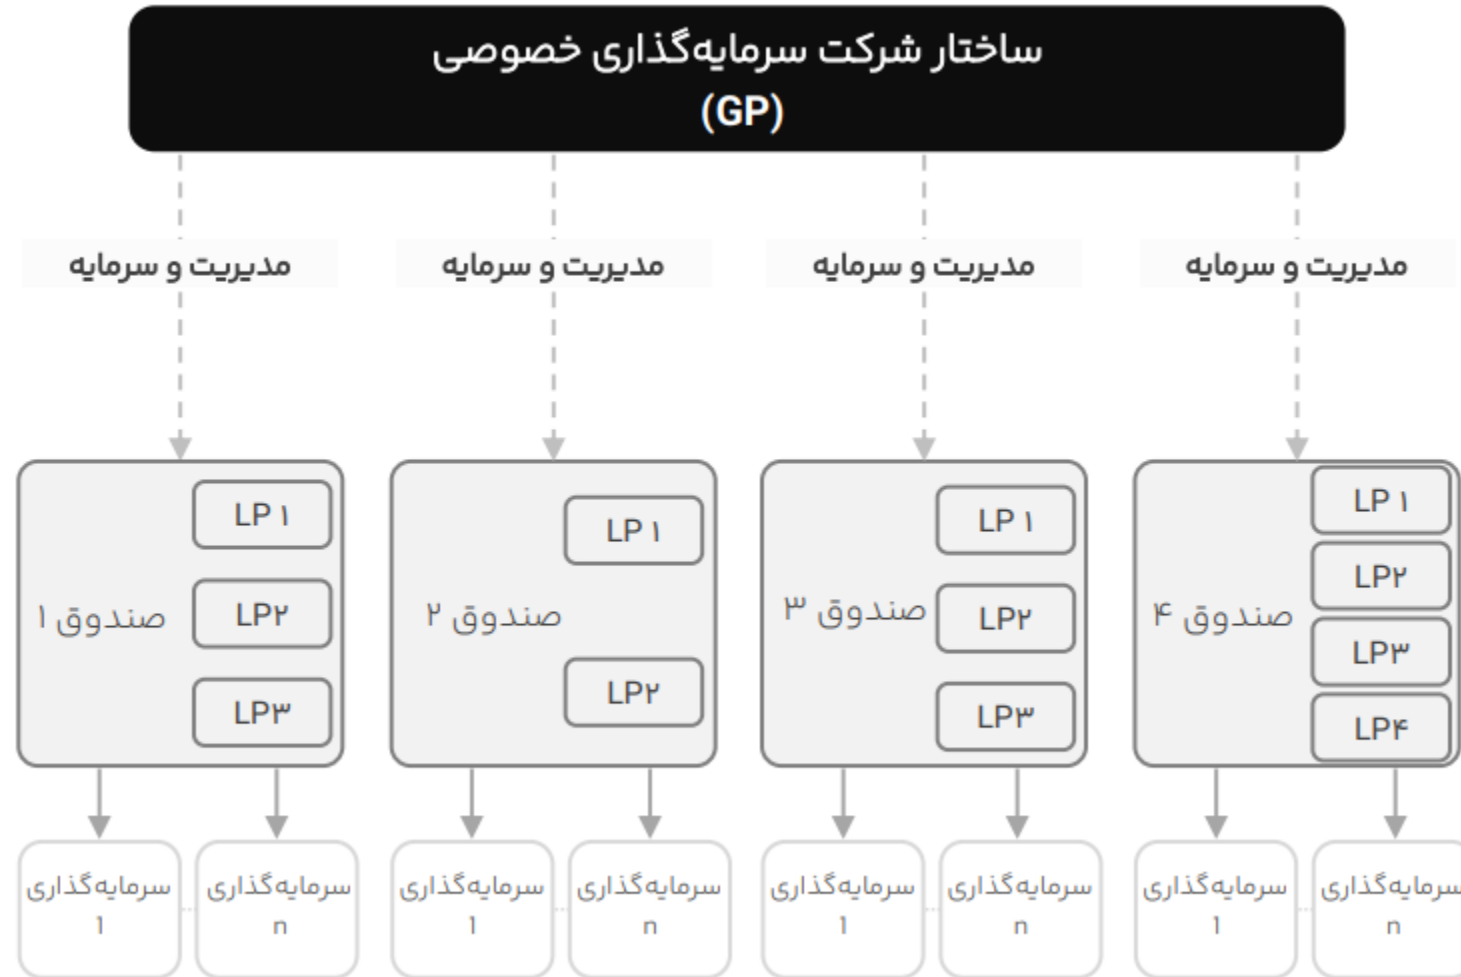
ساختار شرکت سرمایه‌گذاری خصوصی
(GP)

مدیریت و سرمایه

مدیریت و سرمایه

مدیریت و سرمایه

مدیریت و سرمایه

صندوق ۴
LP۱
LP۲
LP۳
LP۴

صندوق ۳
LP۱
LP۲
LP۳

صندوق ۲
LP۱
LP۲

صندوق ۱
LP۱
LP۲
LP۳

سرمایه‌گذاری n
سرمایه‌گذاری 1

سرمایه‌گذاری n
سرمایه‌گذاری 1

سرمایه‌گذاری n
سرمایه‌گذاری 1

سرمایه‌گذاری n
سرمایه‌گذاری 1